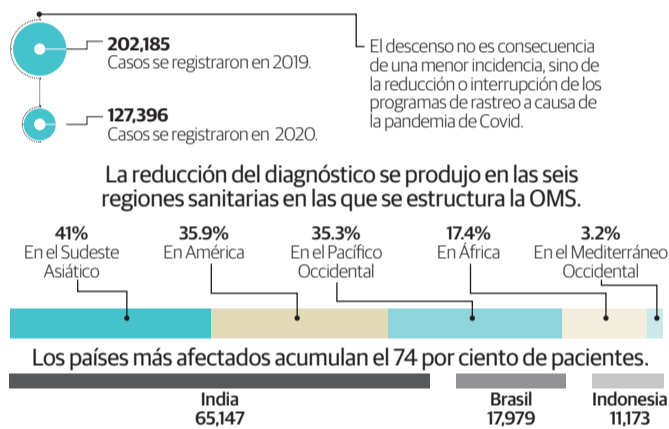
202,185
Casos se registraron en 2019.

127,396
Casos se registraron en 2020.

El descenso no es consecuencia de una menor incidencia, sino de la reducción o interrupción de los programas de rastreo a causa de la pandemia de Covid.

La reducción del diagnóstico se produjo en las seis regiones sanitarias en las que se estructura la OMS.

41%
En el Sudeste Asiático

35.9%
En América

35.3%
En el Pacífico Occidental

17.4%
En África

3.2%
En el Mediterráneo Occidental

Los países más afectados acumulan el 74 por ciento de pacientes.

India
65,147

Brasil
17,979

Indonesia
11,173